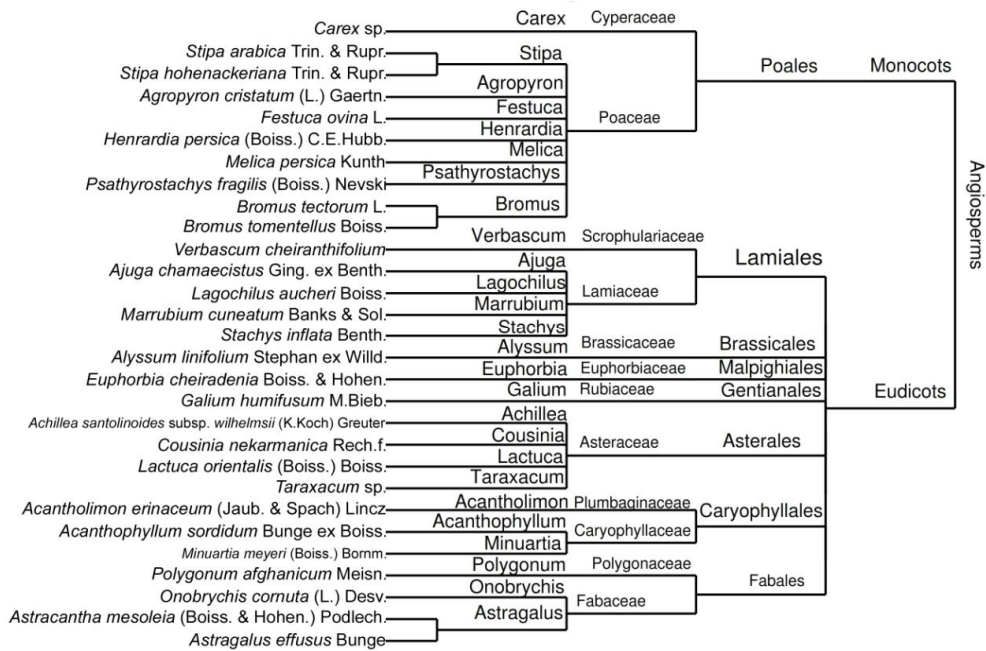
Carex sp.
Stipa arabica Trin. & Rupr.
Stipa hohenackeriana Trin. & Rupr.
Agropyron cristatum (L.) Gaertn.
Festuca ovina L.
Henrardia persica (Boiss.) C.E.Hubb.
Melica persica Kunth
Psathyrostachys fragilis (Boiss.) Nevski
Bromus tectorum L.
Bromus tomentellus Boiss.
Verbascum cheiranthifolium
Ajuga chamaecistus Ging. ex Benth.
Lagochilus aucheri Boiss.
Marrubium cuneatum Banks & Sol.
Stachys inflata Benth.
Alyssum linifolium Stephan ex Willd.
Euphorbia cheiradenia Boiss. & Hohen.
Galium humifusum M.Bieb.
Achillea santolinoides subsp. wilhelmsii (K.Koch) Greuter
Cousinia nekarmanica Rech.f.
Lactuca orientalis (Boiss.) Boiss.
Taraxacum sp.
Acantholimon erinaceum (Jaub. & Spach) Lincz.
Acanthophyllum sordidum Bunge ex Boiss.
Minuartia meyeri (Boiss.) Bornm.
Polygonum afghanicum Meisn.
Onobrychis cornuta (L.) Desv.
Astracantha mesoleia (Boiss. & Hohen.) Podlech.
Astragalus effusus Bunge

Carex
Stipa
Agropyron
Festuca
Henrardia
Melica
Psathyrostachys
Bromus
Verbascum
Ajuga
Lagochilus
Marrubium
Stachys
Alyssum
Euphorbia
Galium
Achillea
Cousinia
Lactuca
Taraxacum
Acantholimon
Acanthophyllum
Minuartia
Polygonum
Onobrychis
Astragalus

Cyperaceae
Poaceae
Scrophulariaceae
Lamiaceae
Brassicaceae
Euphorbiaceae
Rubiaceae
Asteraceae
Plumbaginaceae
Caryophyllaceae
Polygonaceae
Fabaceae

Poales
Lamiales
Brassicales
Malpighiales
Gentianales
Asterales
Caryophyllales
Fabales

Monocots
Eudicots
Angiosperms